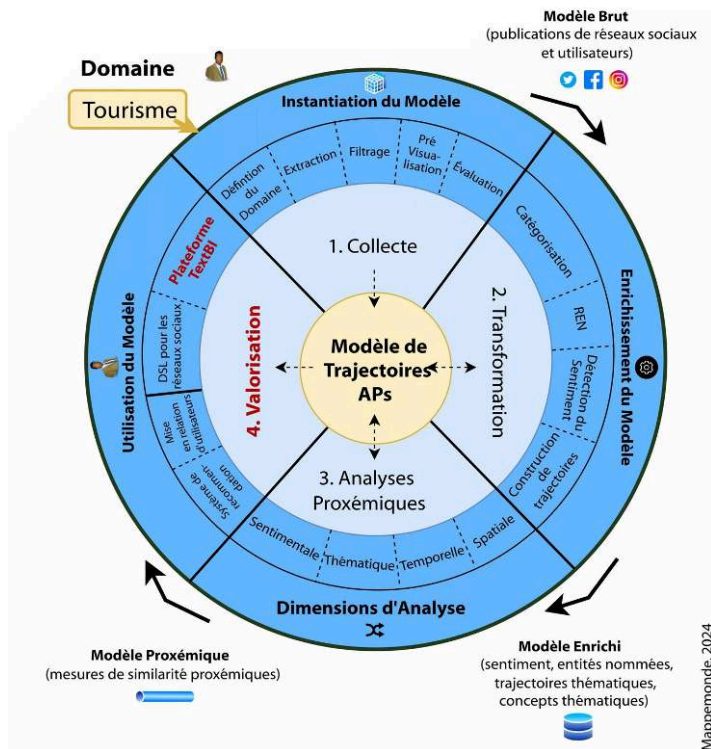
Modèle Brut
(publications de réseaux sociaux et utilisateurs)

Domaine

Tourisme

Instantiation du Modèle

Défintion du Domaine

Extraction

Filtrage

Pré Visua-lisation

Évaluation

Enrichissement du Modèle

Catégorisation

REN

Détection du Sentiment

Construction de trajectoires

Utilisation du Modèle

Plateforme TextBI

DSL pour les réseaux sociaux

Mise en relation d'utilisateurs

Système de recommen-dation

1. Collecte

2. Transformation

3. Analyses Proxémiques

4. Valorisation

Modèle de Trajectoires APs

Dimensions d'Analyse

Sentimentale

Thématique

Temporelle

Spatiale

Modèle Proxémique
(mesures de similarité proxémiques)

Modèle Enrichi
(sentiment, entités nommées, trajectoires thématiques, concepts thématiques)

Mappemonde, 2024